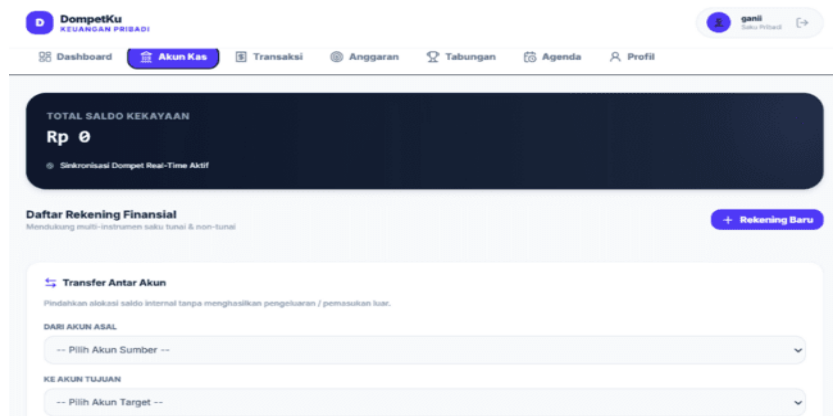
D DompetKu
KEUANGAN PRIBADI

ganii
Saku Pribadi

Dashboard
Akun Kas
Transaksi
Anggaran
Tabungan
Agenda
Profil

TOTAL SALDO KEKAYAAN
Rp 0
Sinkronisasi Dompet Real-Time Aktif

Daftar Rekening Finansial
Mendukung multi-instrumen saku tunai & non-tunai

+ Rekening Baru

Transfer Antar Akun
Pindahkan alokasi saldo internal tanpa menghasilkan pengeluaran / pemasukan luar.

DARI AKUN ASAL
-- Pilih Akun Sumber --

KE AKUN TUJUAN
-- Pilih Akun Target --